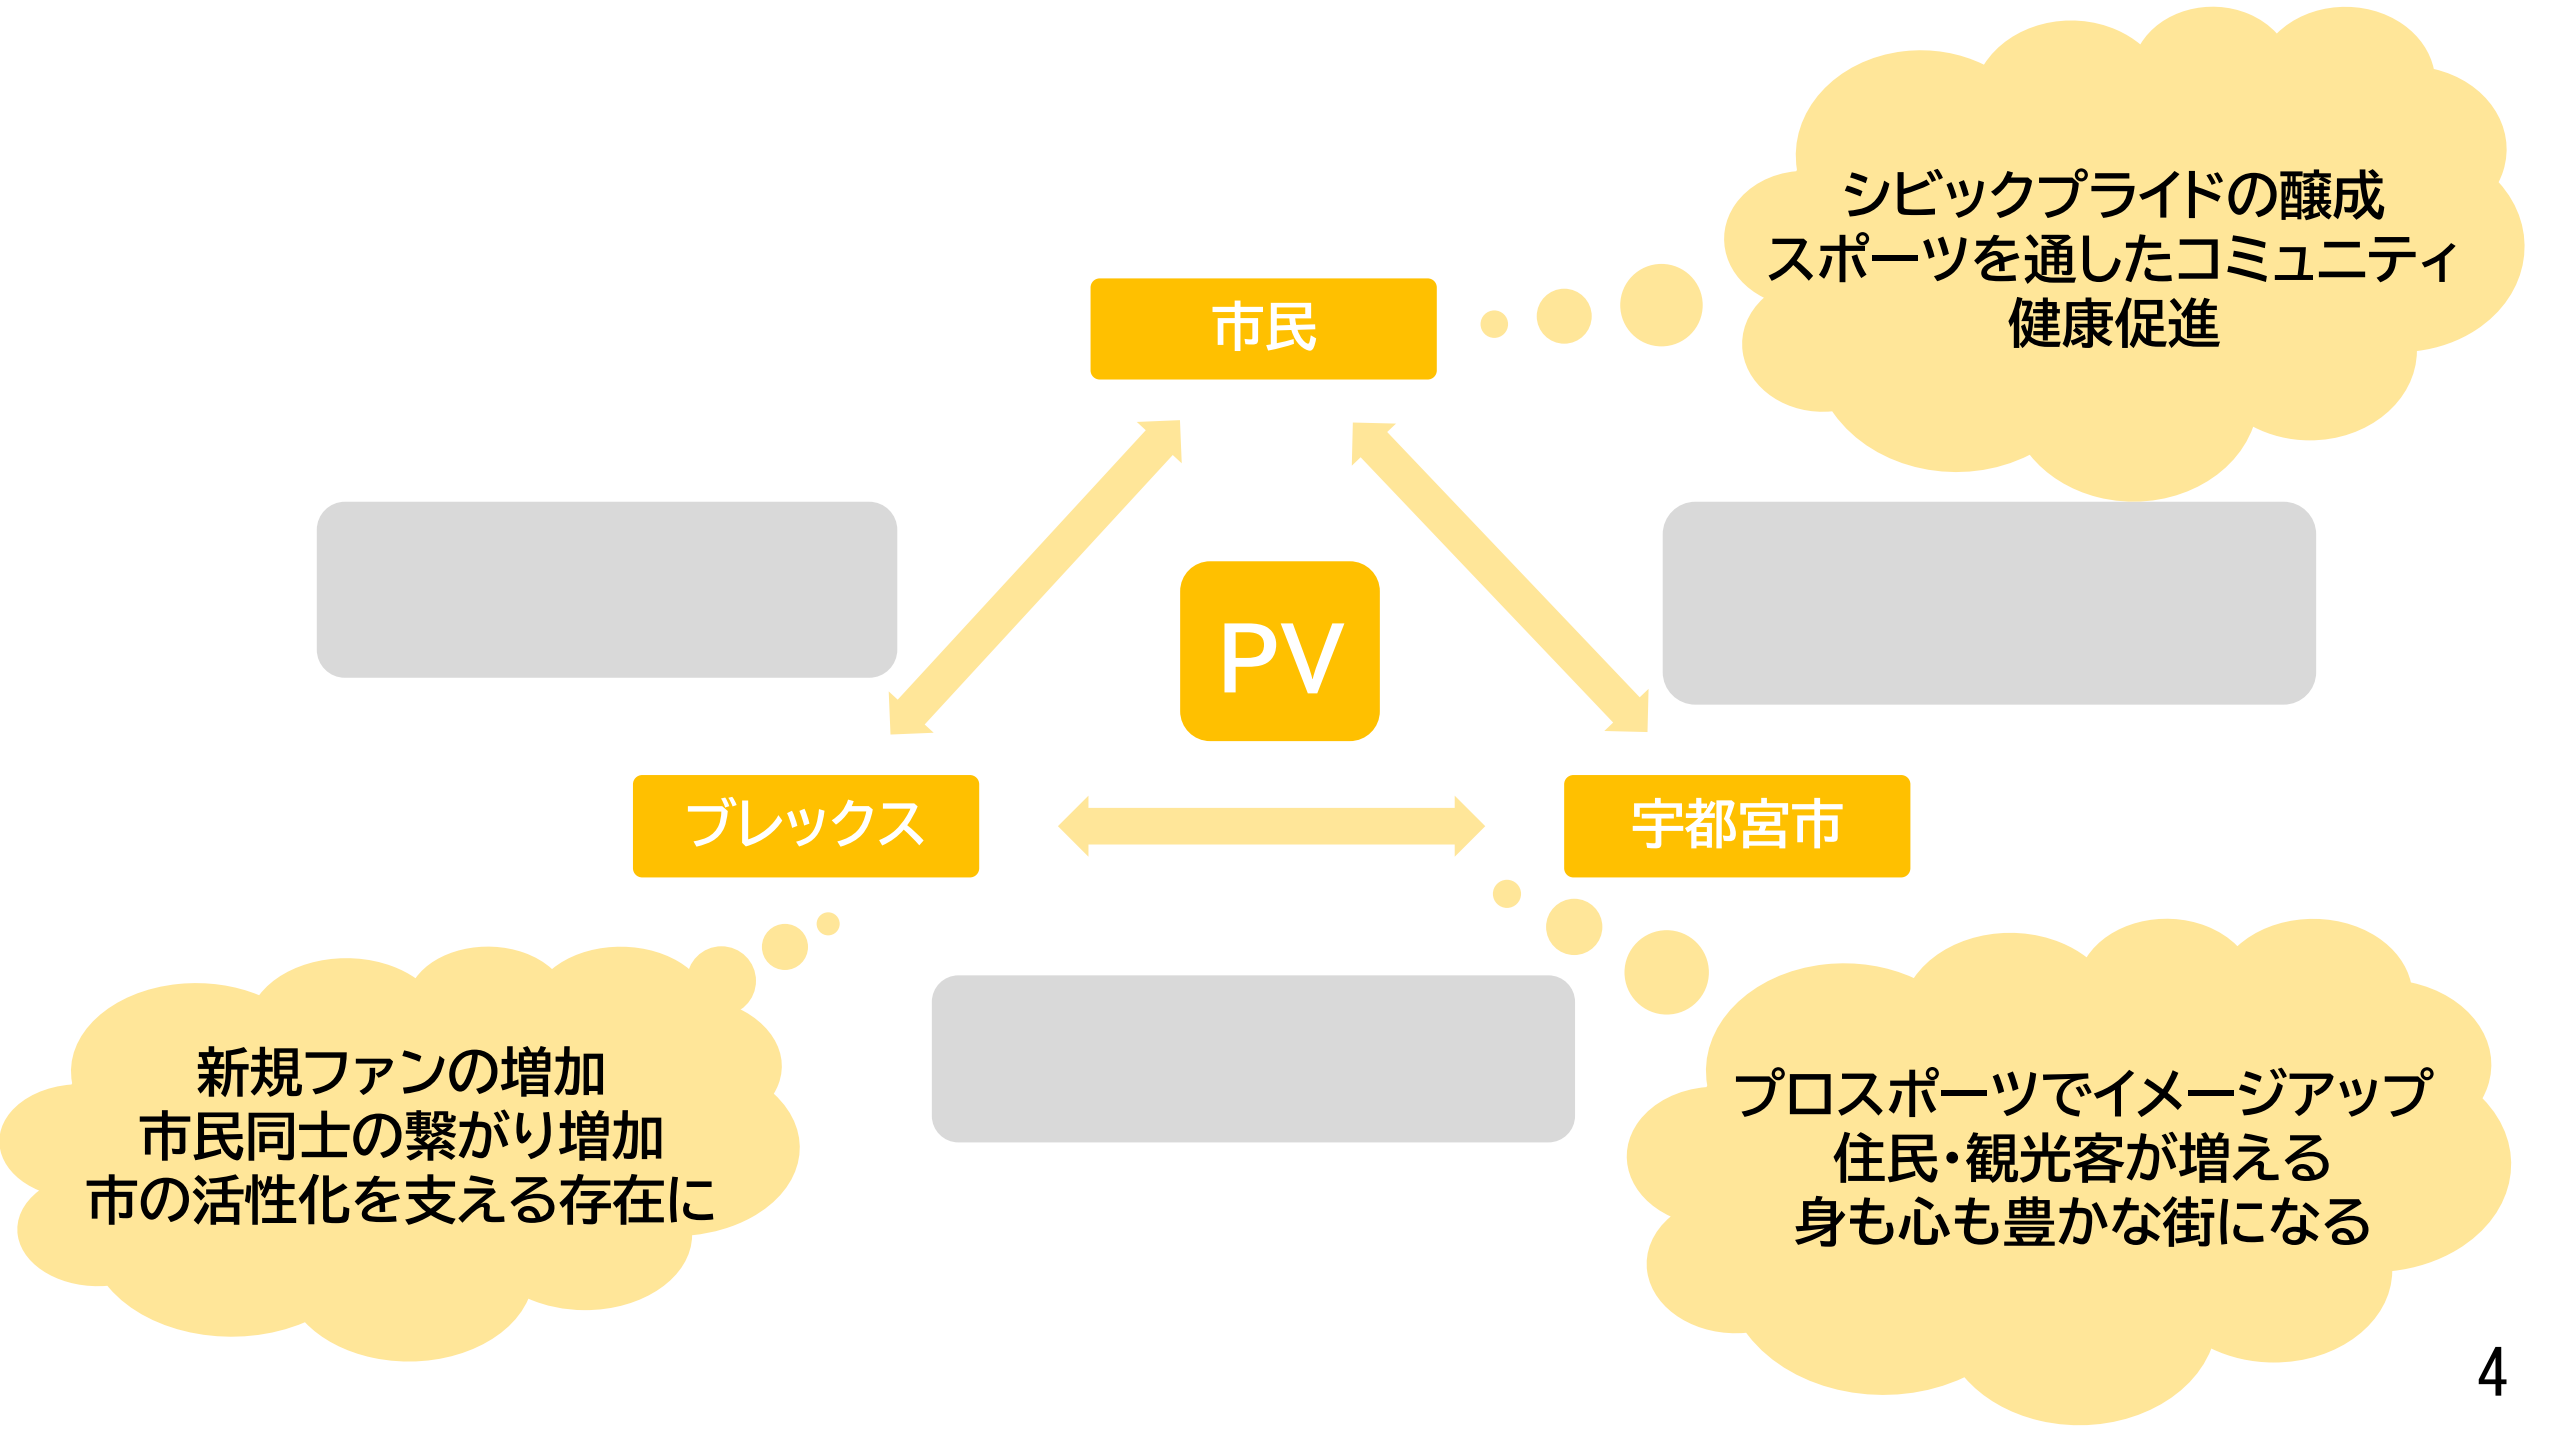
シビックプライドの醸成
スポーツを通したコミュニティ
健康促進

市民

PV

ブレックス

宇都宮市

新規ファンの増加
市民同士の繋がり増加
市の活性化を支える存在に

プロスポーツでイメージアップ
住民・観光客が増える
身も心も豊かな街になる

4